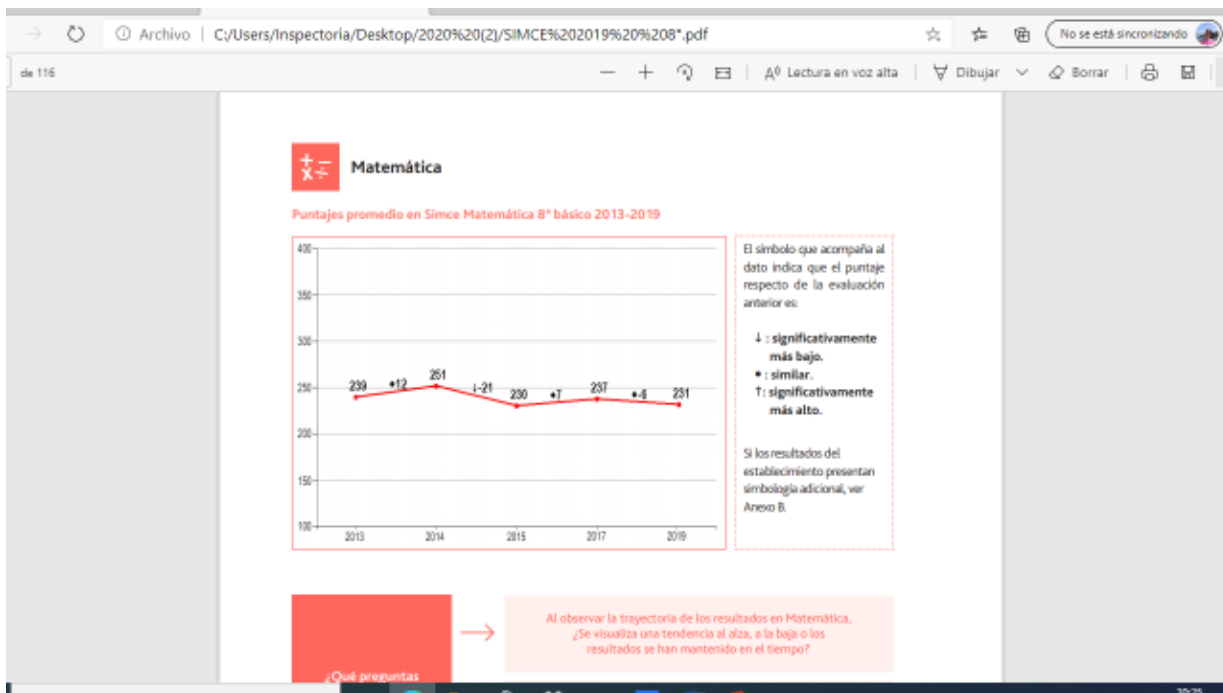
Archivo | C:/Users/Inspectoria/Desktop/2020%20(2)/SIMCE%202019%20%208°.pdf

No se está sincronizando

de 116

Lectura en voz alta | Dibujar | Borrar

Matemática

Puntajes promedio en Simce Matemática 8° básico 2013-2019

400
350
300
250
200
150
100

239 •12 251 ↓-21 230 •7 237 •-6 231

2013 2014 2015 2017 2019

El símbolo que acompaña al dato indica que el puntaje respecto de la evaluación anterior es:

↓ : significativamente más bajo.
• : similar.
↑: significativamente más alto.

Si los resultados del establecimiento presentan simbología adicional, ver Anexo B.

¿Qué preguntas

Al observar la trayectoria de los resultados en Matemática, ¿Se visualiza una tendencia al alza, a la baja o los resultados se han mantenido en el tiempo?